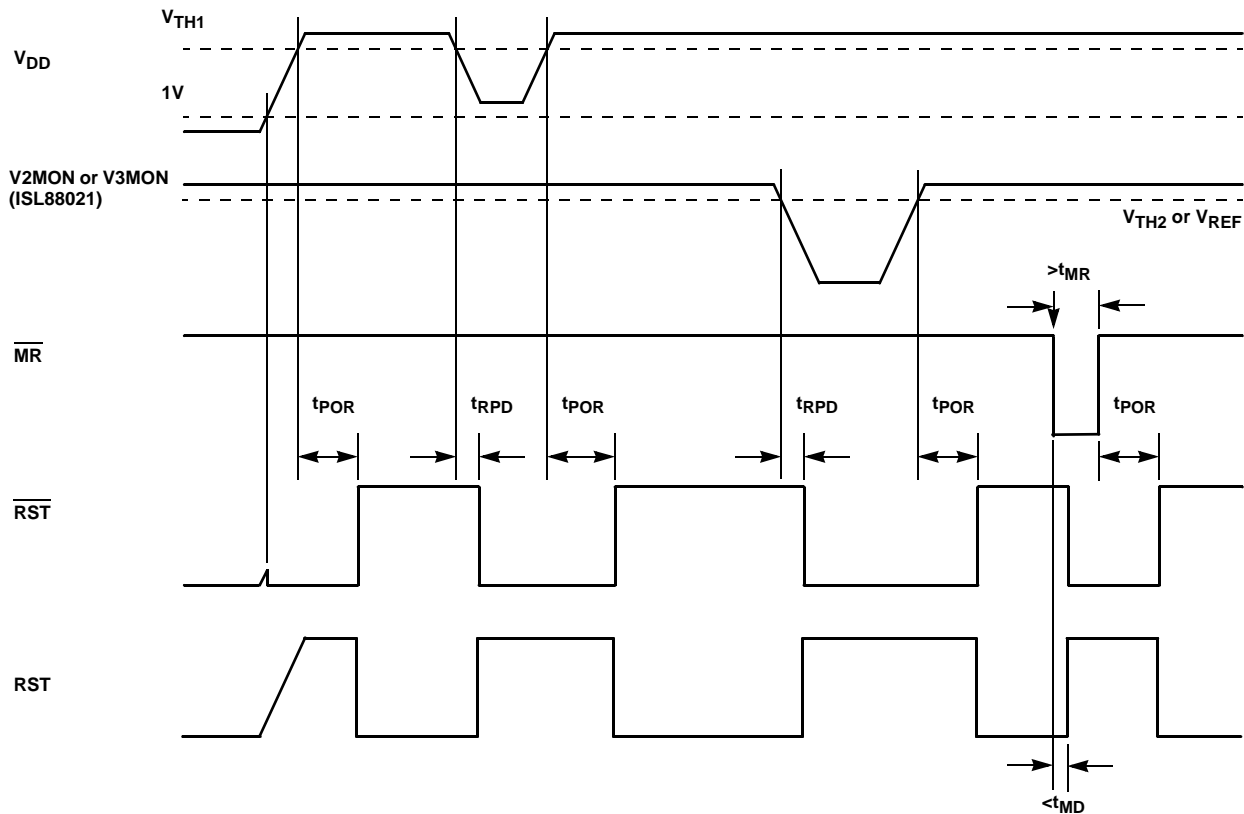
$V_{TH1}$

$V_{DD}$

1V

V2MON or V3MON (ISL88021)

$V_{TH2}$ or $V_{REF}$

$>t_{MR}$

$\overline{MR}$

$t_{POR}$

$t_{RPD}$

$t_{POR}$

$t_{RPD}$

$t_{POR}$

$t_{POR}$

$\overline{RST}$

RST

$<t_{MD}$